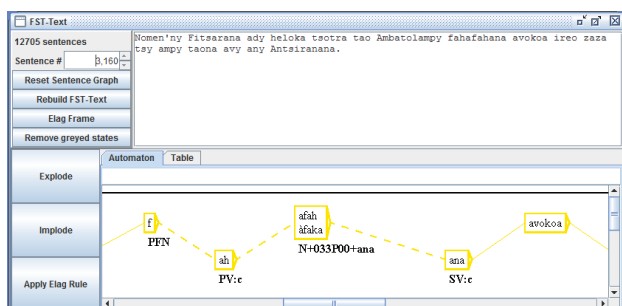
FST-Text

12705 sentences

Sentence # 3,160

Reset Sentence Graph

Rebuild FST-Text

Elag Frame

Remove greyed states

Nomen'ny Fitsarana ady heloka tsotra tao Ambatolampy fahafahana avokoa ireo zaza tsy ampy taona avy any Antsiranana.

Explode

Implode

Apply Elag Rule

Automaton

Table

f

PFN

ah

PV:c

afah
àfaka

N+033P00+ana

ana

SV:c

avokoa